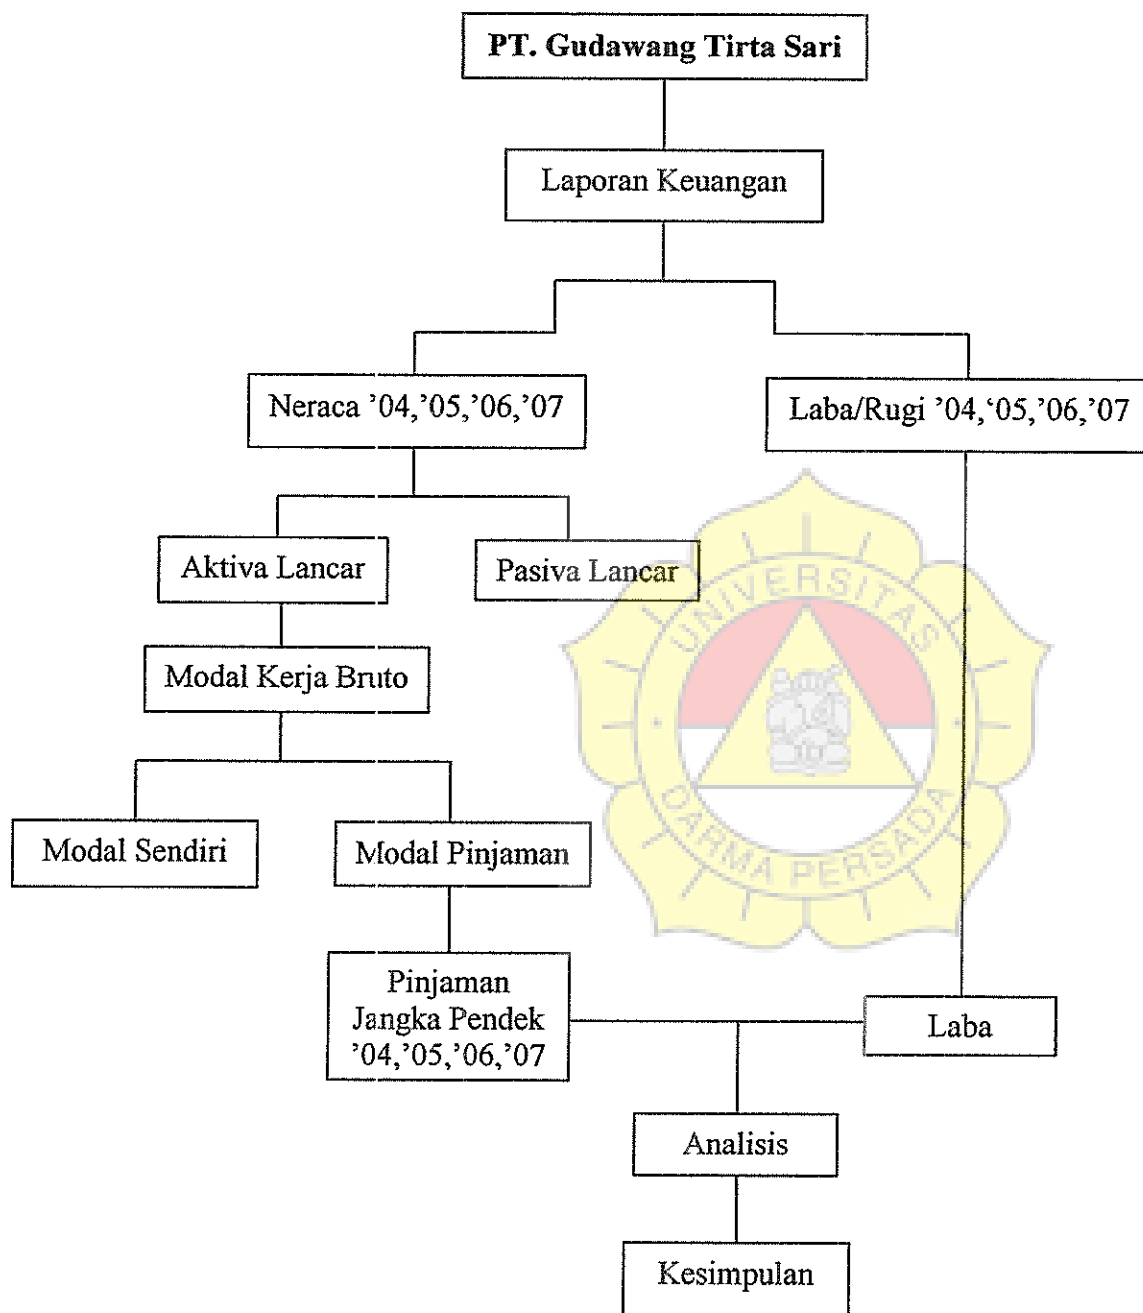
PT. Gudawang Tirta Sari

Laporan Keuangan

Neraca '04,'05,'06,'07

Laba/Rugi '04,'05,'06,'07

Aktiva Lancar

Pasiva Lancar

Modal Kerja Bruto

Modal Sendiri

Modal Pinjaman

Pinjaman Jangka Pendek '04,'05,'06,'07

Laba

Analisis

Kesimpulan

UNIVERSITAS DARMA PERSADA